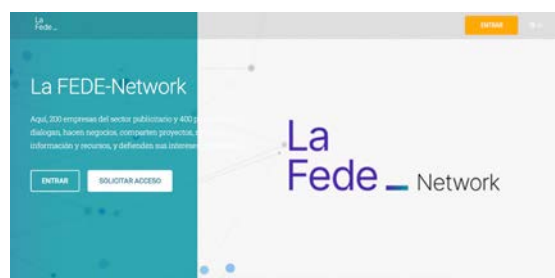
La Fede_

ENTRAR

La FEDE-Network

Aquí, 200 empresas del sector publicitario y 400 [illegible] dialogan, hacen negocios, comparten proyectos, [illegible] información y recursos, y defienden sus intereses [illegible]

ENTRAR

SOLICITAR ACCESO

La Fede Network